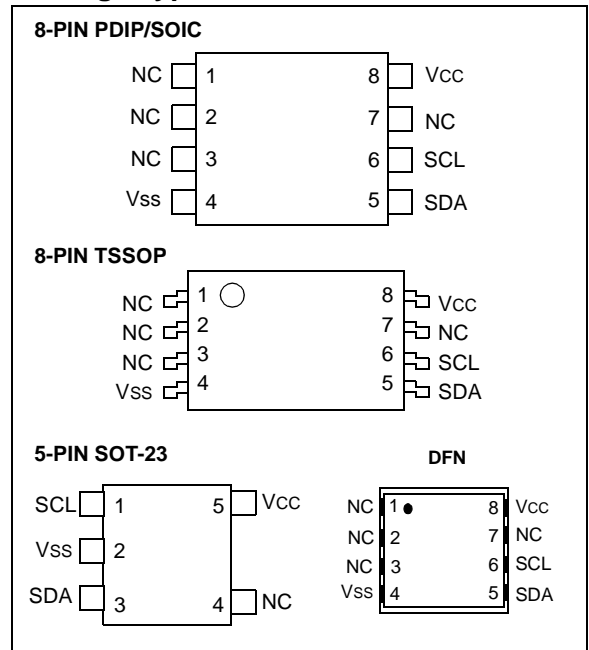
8-PIN PDIP/SOIC

NC 1
NC 2
NC 3
Vss 4
8 Vcc
7 NC
6 SCL
5 SDA

8-PIN TSSOP

NC 1
NC 2
NC 3
Vss 4
8 Vcc
7 NC
6 SCL
5 SDA

5-PIN SOT-23

SCL 1
Vss 2
SDA 3
5 Vcc
4 NC

DFN

NC 1
NC 2
NC 3
Vss 4
8 Vcc
7 NC
6 SCL
5 SDA